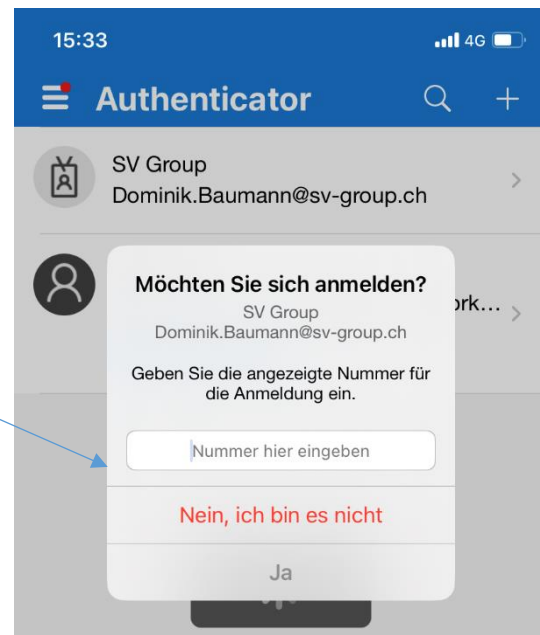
15:33
4G

Authenticator

SV Group
Dominik.Baumann@sv-group.ch

ork...

Möchten Sie sich anmelden?
SV Group
Dominik.Baumann@sv-group.ch

Geben Sie die angezeigte Nummer für die Anmeldung ein.

Nummer hier eingeben

Nein, ich bin es nicht

Ja